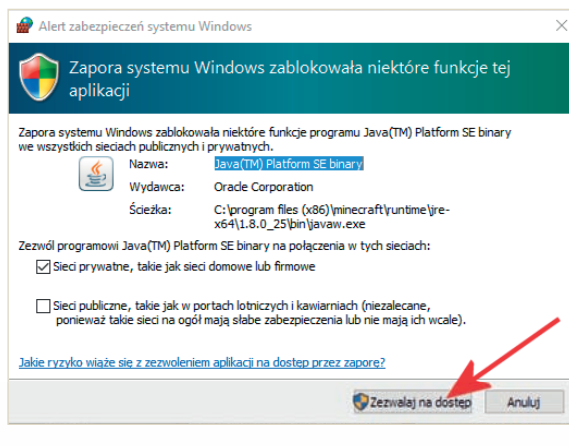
Alert zabezpieczeń systemu Windows

×

Zapora systemu Windows zablokowała niektóre funkcje tej aplikacji

Zapora systemu Windows zablokowała niektóre funkcje programu Java(TM) Platform SE binary we wszystkich sieciach publicznych i prywatnych.

Nazwa: Java(TM) Platform SE binary

Wydawca: Oracle Corporation

Ścieżka: C:\program files (x86)\minecraft\runtime\jre-x64\1.8.0_25\bin\javaw.exe

Zezwól programowi Java(TM) Platform SE binary na połączenia w tych sieciach:

Sieci prywatne, takie jak sieci domowe lub firmowe

Sieci publiczne, takie jak w portach lotniczych i kawiarniach (niezalecane, ponieważ takie sieci na ogół mają słabe zabezpieczenia lub nie mają ich wcale).

Jakie ryzyko wiąże się z zezwoleniem aplikacji na dostęp przez zaporę?

Zezwalaj na dostęp

Anuluj